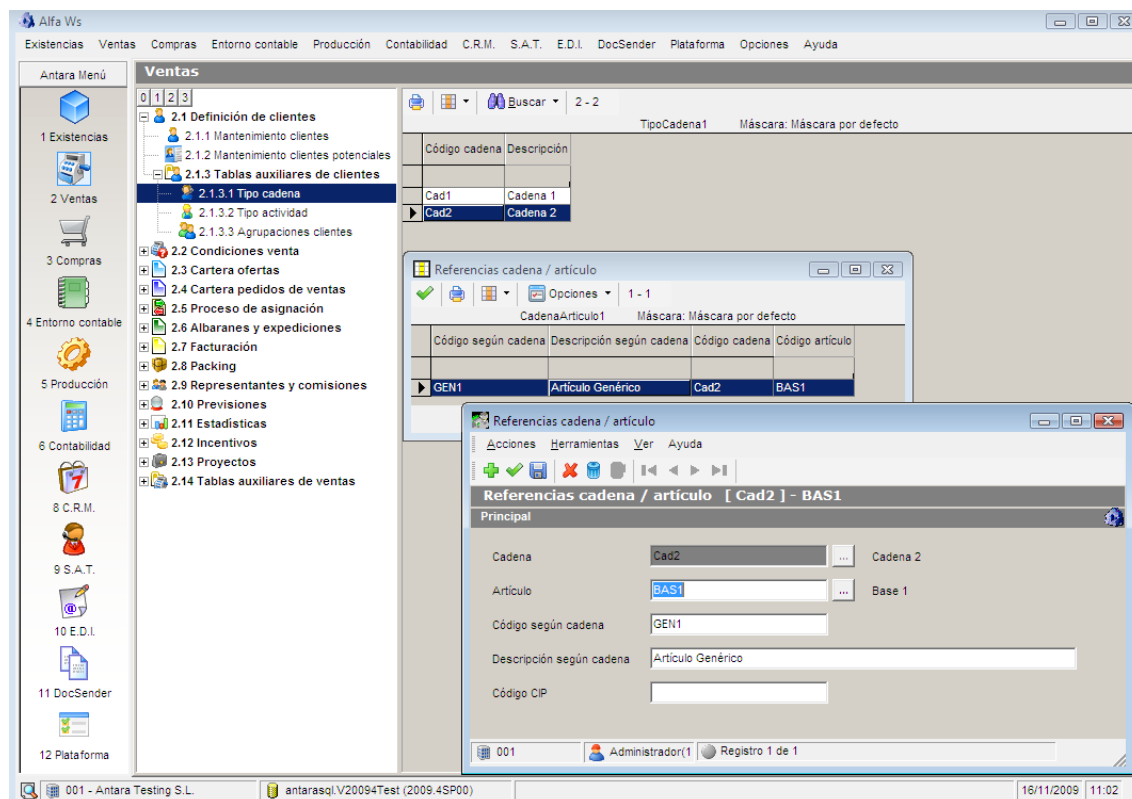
Alfa Ws

Existencias Ventas Compras Entorno contable Producción Contabilidad C.R.M. S.A.T. E.D.I. DocSender Plataforma Opciones Ayuda

Antara Menú

1 Existencias
2 Ventas
3 Compras
4 Entorno contable
5 Producción
6 Contabilidad
8 C.R.M.
9 S.A.T.
10 E.D.I.
11 DocSender
12 Plataforma

Ventas

0 1 2 3
2.1 Definición de clientes
2.1.1 Mantenimiento clientes
2.1.2 Mantenimiento clientes potenciales
2.1.3 Tablas auxiliares de clientes
2.1.3.1 Tipo cadena
2.1.3.2 Tipo actividad
2.1.3.3 Agrupaciones clientes
2.2 Condiciones venta
2.3 Cartera ofertas
2.4 Cartera pedidos de ventas
2.5 Proceso de asignación
2.6 Albaranes y expediciones
2.7 Facturación
2.8 Packing
2.9 Representantes y comisiones
2.10 Previsiones
2.11 Estadísticas
2.12 Incentivos
2.13 Proyectos
2.14 Tablas auxiliares de ventas

Buscar 2 - 2
TipoCadena1 Máscara: Máscara por defecto

| Código cadena | Descripción |
|---|---|
| Cad1 | Cadena 1 |
| Cad2 | Cadena 2 |

Referencias cadena / artículo
Opciones 1 - 1
CadenaArticulo1 Máscara: Máscara por defecto

| Código según cadena | Descripción según cadena | Código cadena | Código artículo |
|---|---|---|---|
| GEN1 | Artículo Genérico | Cad2 | BAS1 |

Referencias cadena / artículo
Acciones Herramientas Ver Ayuda
Referencias cadena / artículo [ Cad2 ] - BAS1
Principal
Cadena Cad2 ... Cadena 2
Artículo BAS1 ... Base 1
Código según cadena GEN1
Descripción según cadena Artículo Genérico
Código CIP
001 Administrador(1 Registro 1 de 1

001 - Antara Testing S.L. antarasql.V20094Test (2009.4SP00) 16/11/2009 11:02